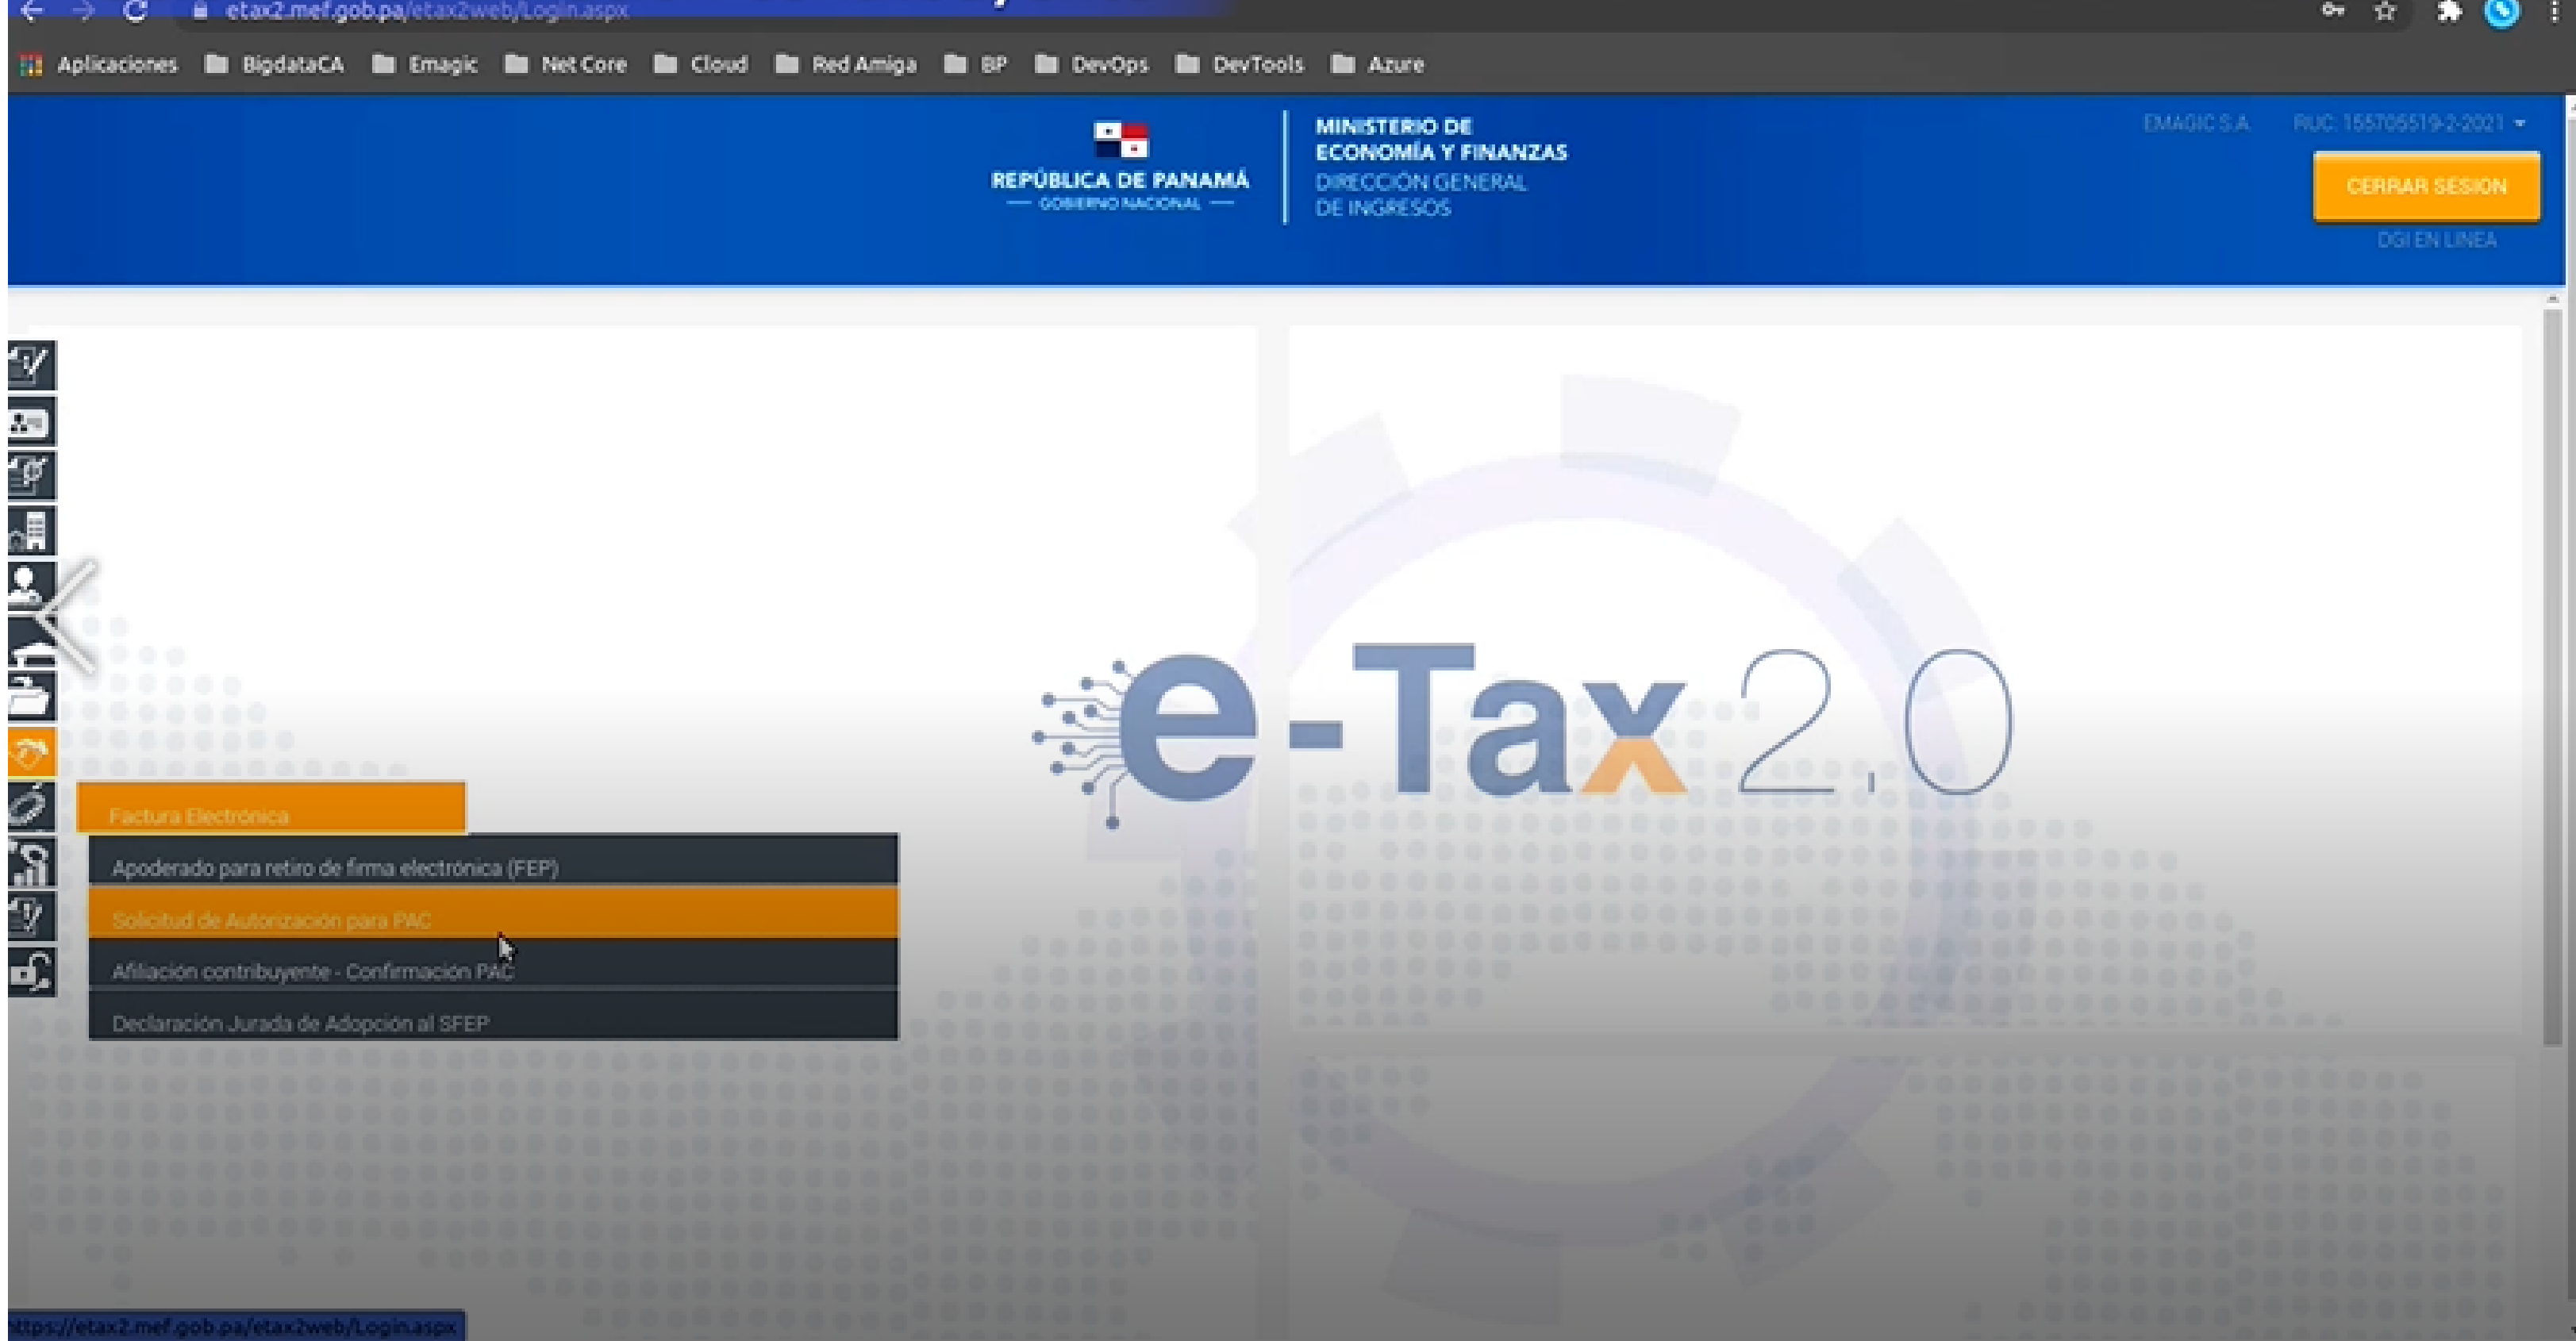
etax2.mef.gob.pa/etax2web/Login.aspx

Aplicaciones BigdataCA Emagic Net Core Cloud Red Amiga BP DevOps DevTools Azure

REPÚBLICA DE PANAMÁ
GOBIERNO NACIONAL

MINISTERIO DE ECONOMÍA Y FINANZAS
DIRECCIÓN GENERAL DE INGRESOS

EMAGIC S.A. RUC: 155705519-2-2021

CERRAR SESIÓN

DGI EN LINEA

Factura Electrónica

Apoderado para retiro de firma electrónica (FEP)

Solicitud de Autorización para PAC

Afiliación contribuyente - Confirmación PAC

Declaración Jurada de Adopción al SFEP

e-Tax 2.0

https://etax2.mef.gob.pa/etax2web/Login.aspx